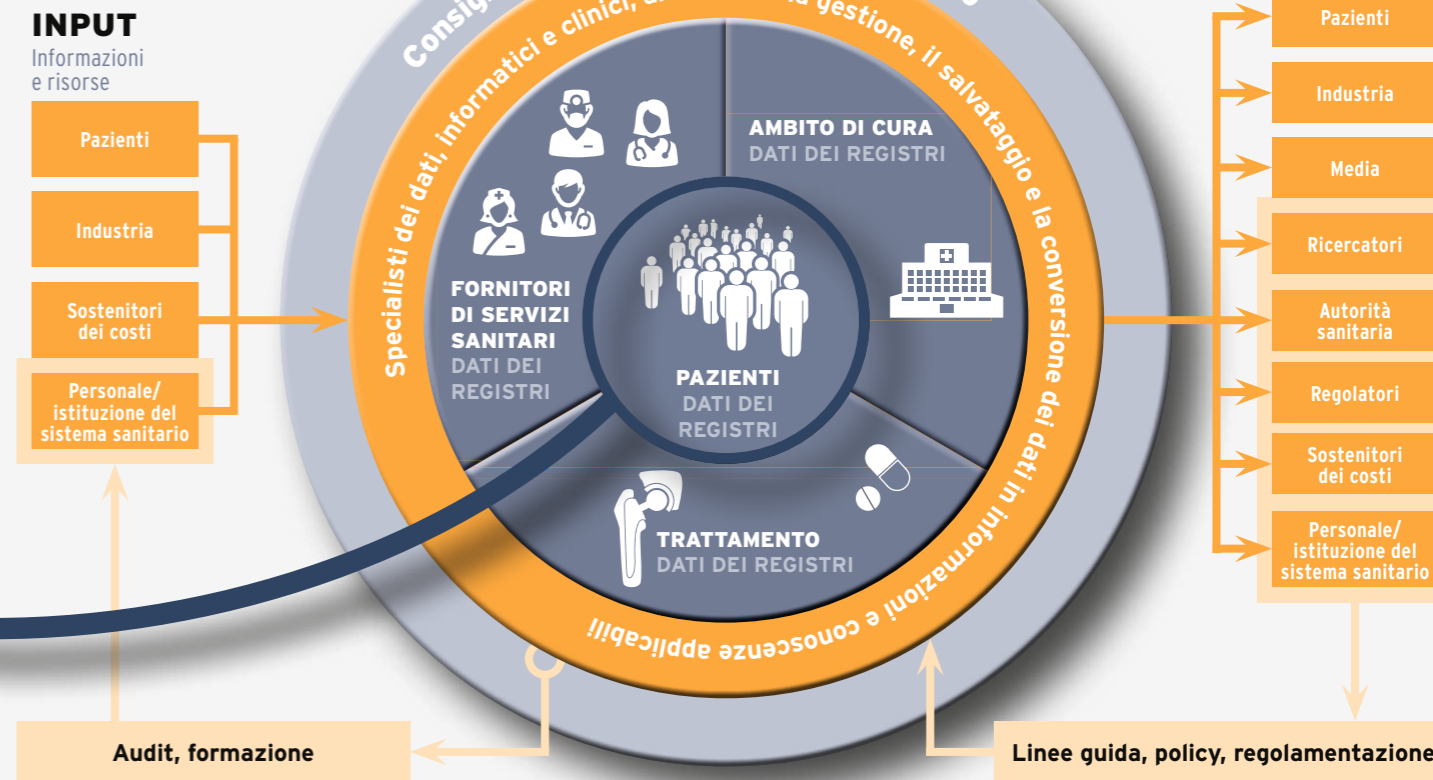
INPUT
Informazioni e risorse

Pazienti

Industria

Sostenitori dei costi

Personale/ istituzione del sistema sanitario

Consig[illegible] Specialisti dei dati, informatici e clinici, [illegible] gestione, il salvataggio e la conversione dei dati in informazioni e conoscenze applicabili

AMBITO DI CURA
DATI DEI REGISTRI

FORNITORI DI SERVIZI SANITARI
DATI DEI REGISTRI

PAZIENTI
DATI DEI REGISTRI

TRATTAMENTO
DATI DEI REGISTRI

Pazienti

Industria

Media

Ricercatori

Autorità sanitaria

Regolatori

Sostenitori dei costi

Personale/ istituzione del sistema sanitario

Audit, formazione

Linee guida, policy, regolamentazione